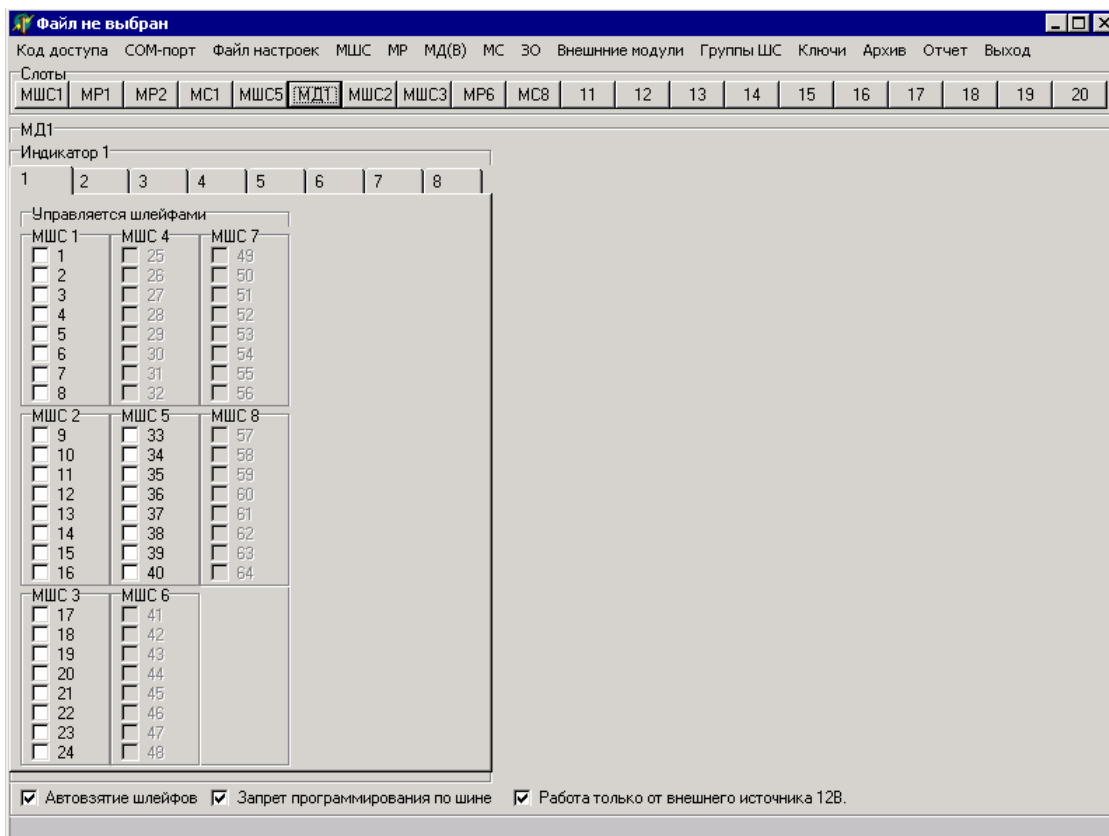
Файл не выбран

Код доступа COM-порт Файл настроек МШС МР МД(В) МС ЗО Внешние модули Группы ШС Ключи Архив Отчет Выход

Слоты

МШС1 МР1 МР2 МС1 МШС5 МД1 МШС2 МШС3 МР6 МС8 11 12 13 14 15 16 17 18 19 20

МД1

Индикатор 1

1 2 3 4 5 6 7 8

Управляется шлейфами

МШС 1
1
2
3
4
5
6
7
8

МШС 4
25
26
27
28
29
30
31
32

МШС 7
49
50
51
52
53
54
55
56

МШС 2
9
10
11
12
13
14
15
16

МШС 5
33
34
35
36
37
38
39
40

МШС 8
57
58
59
60
61
62
63
64

МШС 3
17
18
19
20
21
22
23
24

МШС 6
41
42
43
44
45
46
47
48

Автовзятие шлейфов Запрет программирования по шине Работа только от внешнего источника 12В.